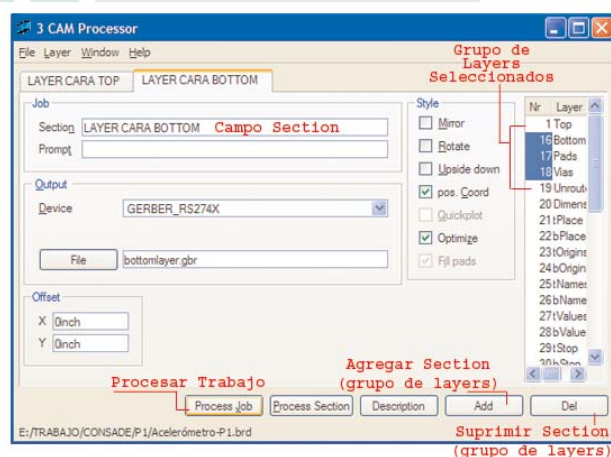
3 CAM Processor

File Layer Window Help

Grupo de Layers Seleccionados

LAYER CARA TOP | LAYER CARA BOTTOM

Job

Section LAYER CARA BOTTOM Campo Section

Prompt

Output

Device GERBER_RS274X

File bottomlayer.gbr

Offset

X 0inch

Y 0inch

Style

Mirror

Rotate

Upside down

pos. Coord

Quickplot

Optimize

Fill pads

| Nr | Layer |
|---|---|
| 1 | Top |
| 16 | Bottom |
| 17 | Pads |
| 18 | Vias |
| 19 | Unrouted |
| 20 | Dimension |
| 21 | tPlace |
| 22 | bPlace |
| 23 | tOrigins |
| 24 | bOrigins |
| 25 | tNames |
| 26 | bNames |
| 27 | tValues |
| 28 | bValues |
| 29 | tStop |
| 30 | bStop |

Procesar Trabajo

Agregar Section (grupo de layers)

Process Job | Process Section | Description | Add | Del

E:/TRABAJO/CONSADE/P1/Acelerómetro-P1.brd

Suprimir Section (grupo de layers)